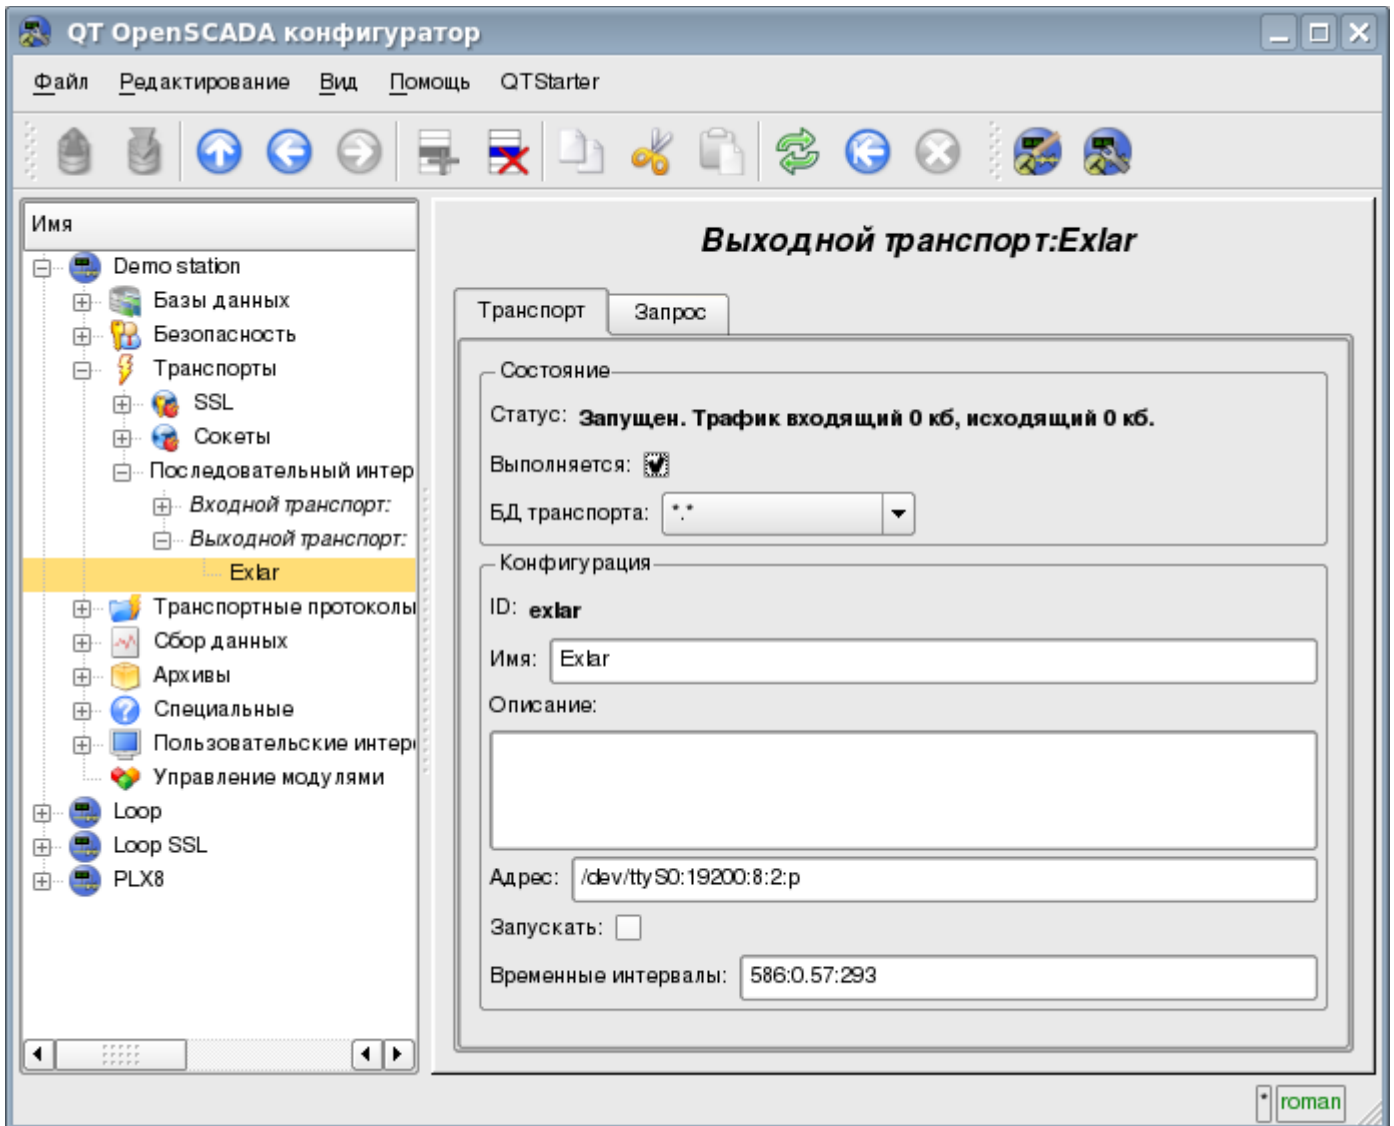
QT OpenSCADA конфигуратор

Файл Редактирование Вид Помощь QTStarter

Имя

Demo station
Базы данных
Безопасность
Транспорты
SSL
Сокеты
Последовательный интер
Входной транспорт:
Выходной транспорт:
Exlar
Транспортные протоколы
Сбор данных
Архивы
Специальные
Пользовательские интер
Управление модулями
Loop
Loop SSL
PLX8

Выходной транспорт:Exlar

Транспорт Запрос

Состояние
Статус: Запущен. Трафик входящий 0 кб, исходящий 0 кб.
Выполняется:
БД транспорта: *.*

Конфигурация
ID: exlar
Имя: Exlar
Описание:
Адрес: /dev/ttyS0:19200:8:2:p
Запускать:
Временные интервалы: 586:0.57:293

roman